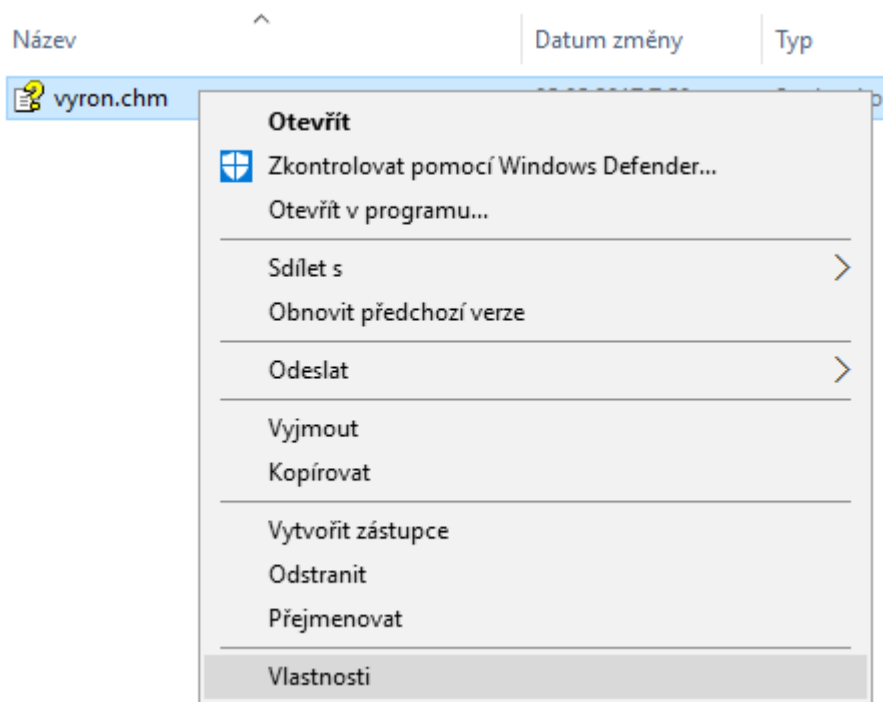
Název | Datum změny | Typ

vyron.chm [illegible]

Otevřít
Zkontrolovat pomocí Windows Defender...
Otevřít v programu...

Sdílet s
Obnovit předchozí verze

Odeslat

Vyjmout
Kopírovat

Vytvořit zástupce
Odstranit
Přejmenovat

Vlastnosti